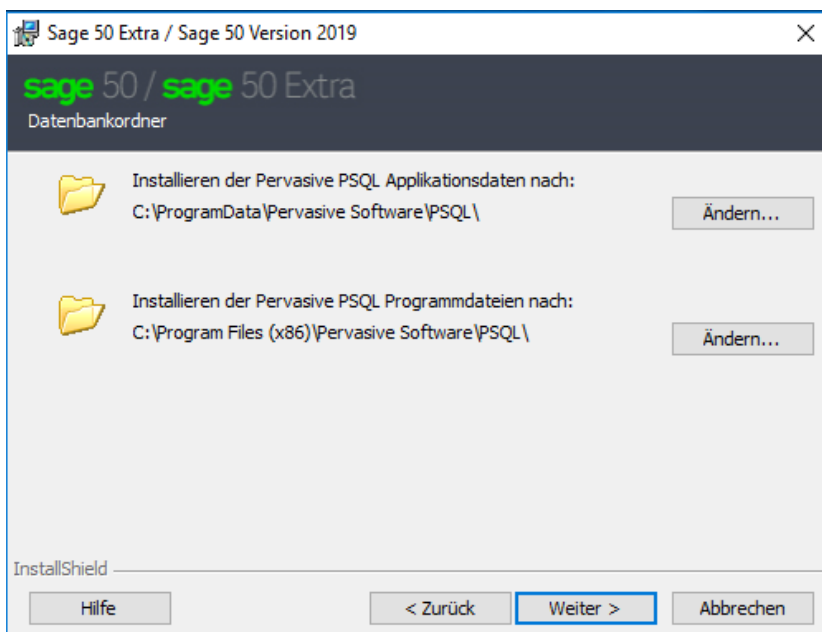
Sage 50 Extra / Sage 50 Version 2019

sage 50 / sage 50 Extra
Datenbankordner

Installieren der Pervasive PSQL Applikationsdaten nach:
C:\ProgramData\Pervasive Software\PSQL\

Ändern...

Installieren der Pervasive PSQL Programmdateien nach:
C:\Program Files (x86)\Pervasive Software\PSQL\

Ändern...

InstallShield

Hilfe

< Zurück

Weiter >

Abbrechen